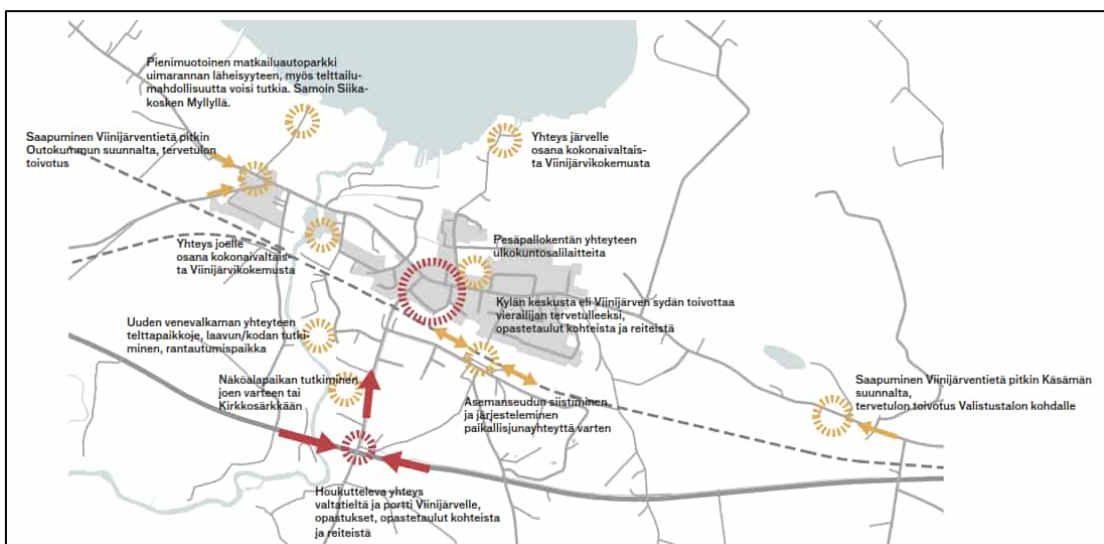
Pienimuotoinen matkailuautoparkki uimarannan läheisyyteen, myös telttailumahdollisuutta voisi tutkia. Samoin Siikakosken Myllyllä.

Saapuminen Viinijärventietä pitkin Outokummun suunnalta, tervetulon toivotus

Yhteys järvelle osana kokonaivaltaista Viinijärvikokemusta

Yhteys joelle osana kokonaivaltaista Viinijärvikokemusta

Pesäpallokentän yhteyteen ulkokuntosalilaitteita

Kylän keskusta eli Viinijärven sydän toivottaa vierailijan tervetulleeksi, opastetaulut kohteista ja reiteistä

Uuden venevalkaman yhteyteen telttapaikkoje, laavun/kodan tutkiminen, rantautumispaikka

Näköalapaikan tutkiminen joen varteen tai Kirkkosärkkään

Asemanseudun siistiminen ja järjesteleminen paikallisjunayhteyttä varten

Saapuminen Viinijärventietä pitkin Käsämän suunnalta, tervetulon toivotus Valistustalon kohdalle

Houkutteleva yhteys valtatieltä ja portti Viinijärvelle, opastukset, opastetaulut kohteista ja reiteistä